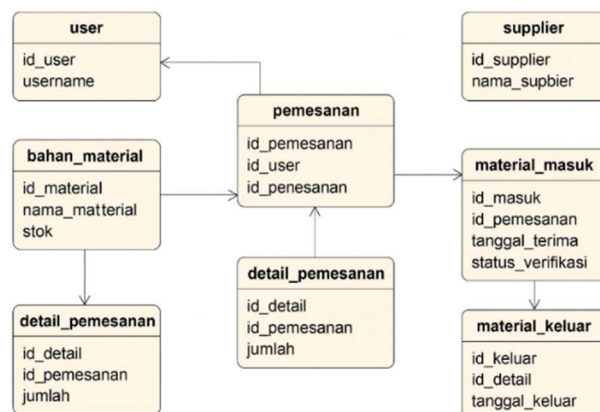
user
id_user
username

supplier
id_supplier
nama_supbier

pemesanan
id_pemesanan
id_user
id_penesanan

bahan_material
id_material
nama_matterial
stok

material_masuk
id_masuk
id_pemesanan
tanggal_terima
status_verifikasi

detail_pemesanan
id_detail
id_pemesanan
jumlah

detail_pemesanan
id_detail
id_pemesanan
jumlah

material_keluar
id_keluar
id_detail
tanggal_keluar